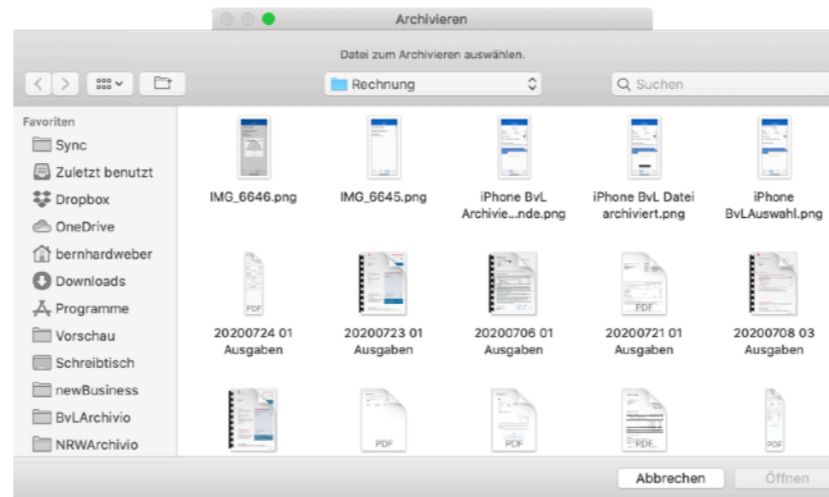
Archivieren

Datei zum Archivieren auswählen.

Rechnung

Suchen

Favoriten
Sync
Zuletzt benutzt
Dropbox
OneDrive
bernhardweber
Downloads
Programme
Vorschau
Schreibtisch
newBusiness
BvLArchivio
NRWArchivio

IMG_6646.png
IMG_6645.png
iPhone BvL Archivie...nde.png
iPhone BvL Datei archiviert.png
iPhone BvLAuswahl.png

PDF
20200724 01 Ausgaben
20200723 01 Ausgaben
20200706 01 Ausgaben
PDF
20200721 01 Ausgaben
20200708 03 Ausgaben

PDF
PDF
PDF
PDF

Abbrechen
Öffnen